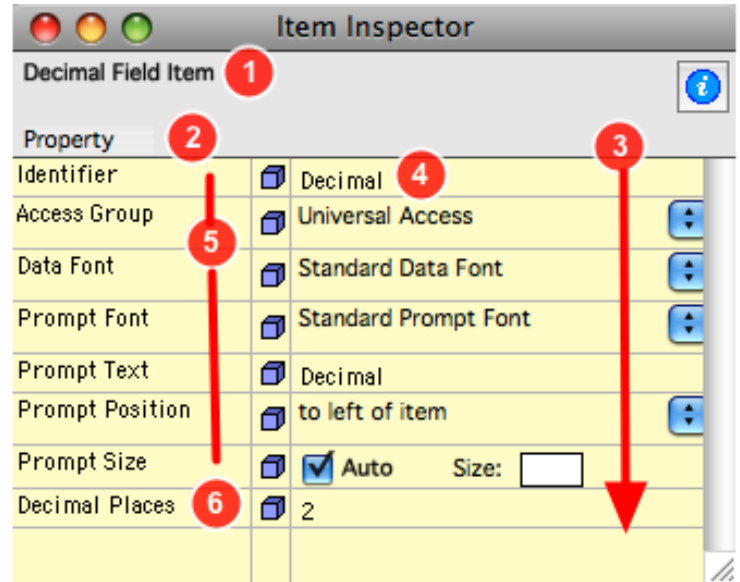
Item Inspector

Decimal Field Item 1

Property 2 3

| | |
|---|---|
| Identifier | Decimal 4 |
| Access Group 5 | Universal Access |
| Data Font | Standard Data Font |
| Prompt Font | Standard Prompt Font |
| Prompt Text | Decimal |
| Prompt Position | to left of item |
| Prompt Size | Auto Size: |
| Decimal Places 6 | 2 |